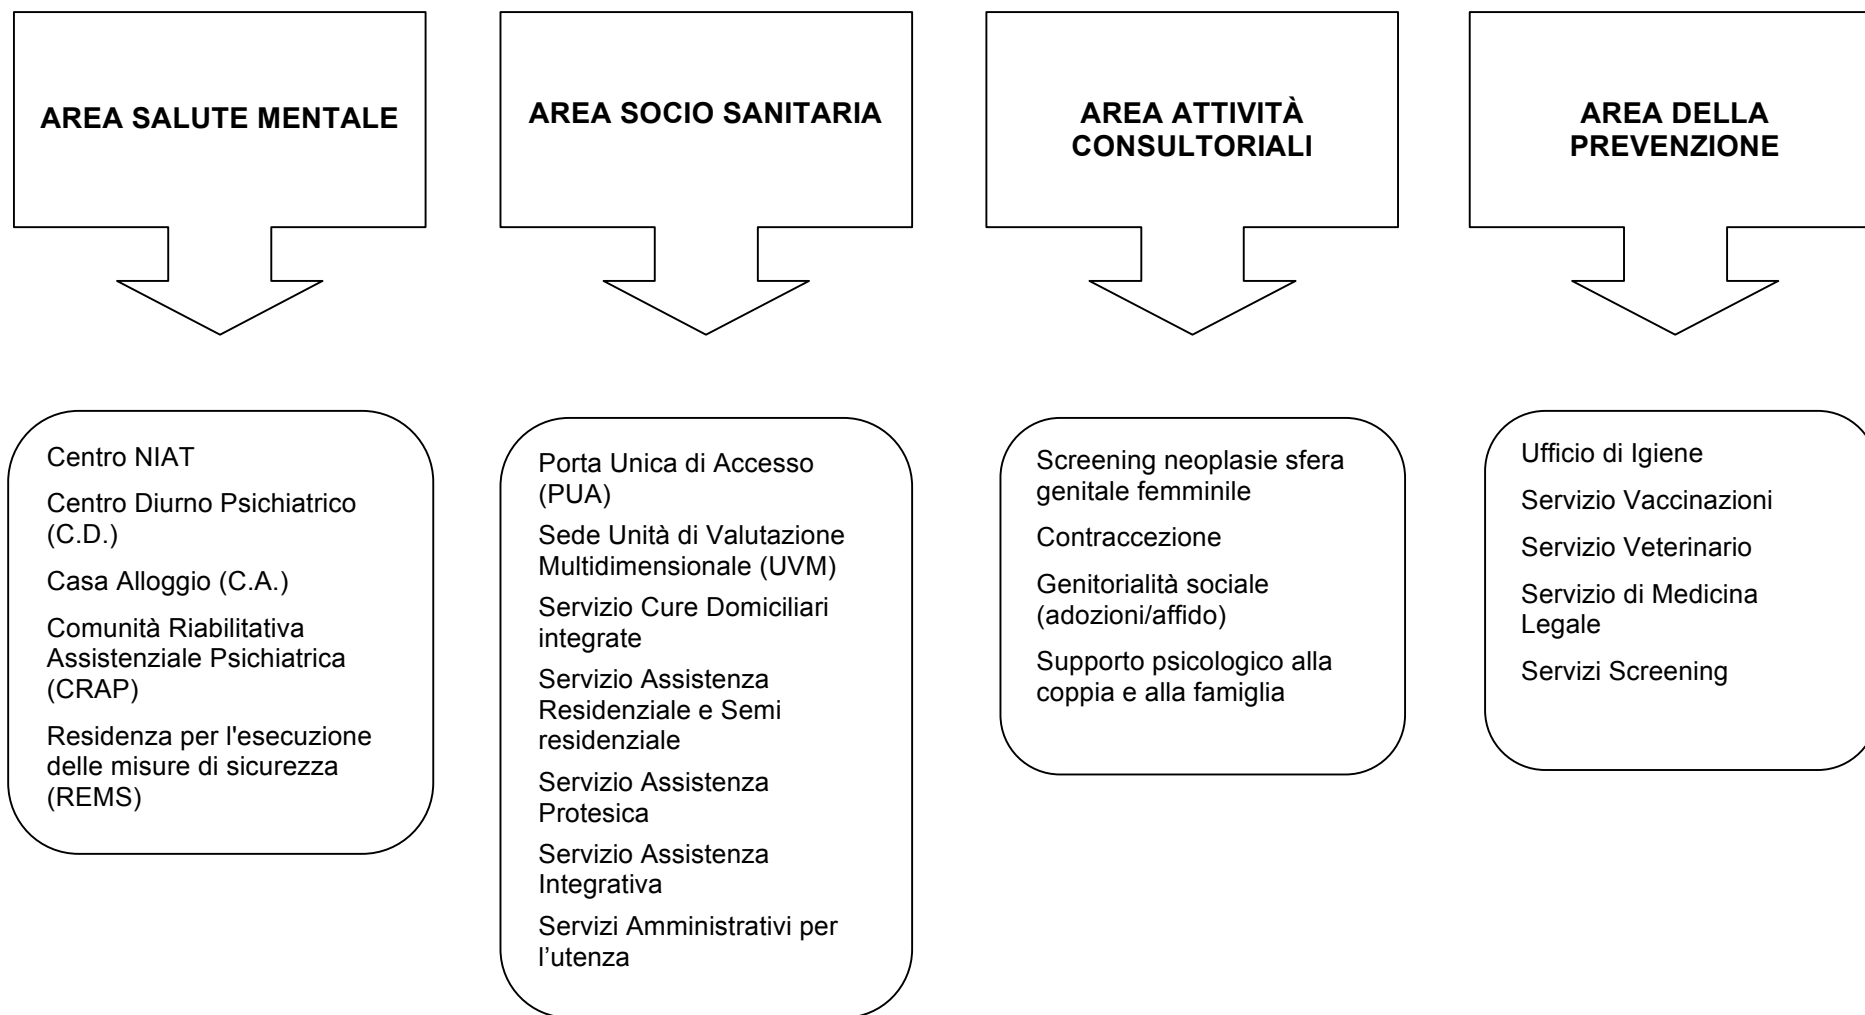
AREA SALUTE MENTALE

Centro NIAT

Centro Diurno Psichiatrico (C.D.)

Casa Alloggio (C.A.)

Comunità Riabilitativa Assistenziale Psichiatrica (CRAP)

Residenza per l'esecuzione delle misure di sicurezza (REMS)

AREA SOCIO SANITARIA

Porta Unica di Accesso (PUA)

Sede Unità di Valutazione Multidimensionale (UVM)

Servizio Cure Domiciliari integrate

Servizio Assistenza Residenziale e Semi residenziale

Servizio Assistenza Protesica

Servizio Assistenza Integrativa

Servizi Amministrativi per l'utenza

AREA ATTIVITÀ CONSULTORIALI

Screening neoplasie sfera genitale femminile

Contraccezione

Genitorialità sociale (adozioni/affido)

Supporto psicologico alla coppia e alla famiglia

AREA DELLA PREVENZIONE

Ufficio di Igiene

Servizio Vaccinazioni

Servizio Veterinario

Servizio di Medicina Legale

Servizi Screening